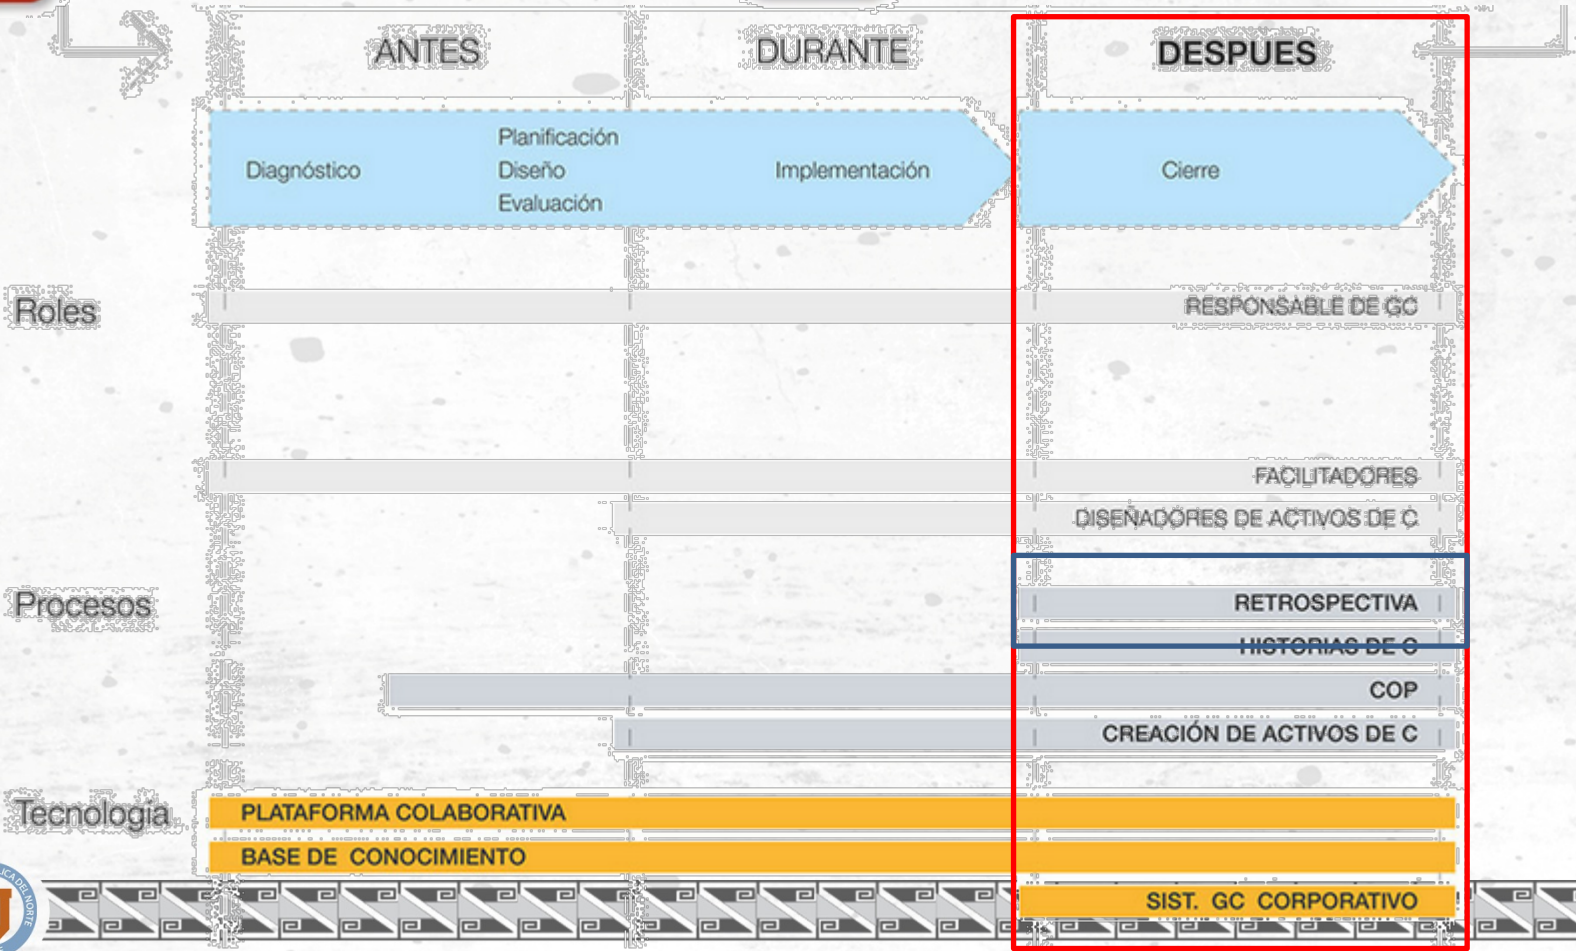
ANTES DURANTE DESPUES

Diagnóstico

Planificación
Diseño
Evaluación

Implementación

Cierre

Roles

RESPONSABLE DE GC

FACILITADORES

DISEÑADORES DE ACTIVOS DE C

Procesos

RETROSPECTIVA

HISTORIAS DE C

COP

CREACIÓN DE ACTIVOS DE C

Tecnología

PLATAFORMA COLABORATIVA

BASE DE CONOCIMIENTO

SIST. GC CORPORATIVO